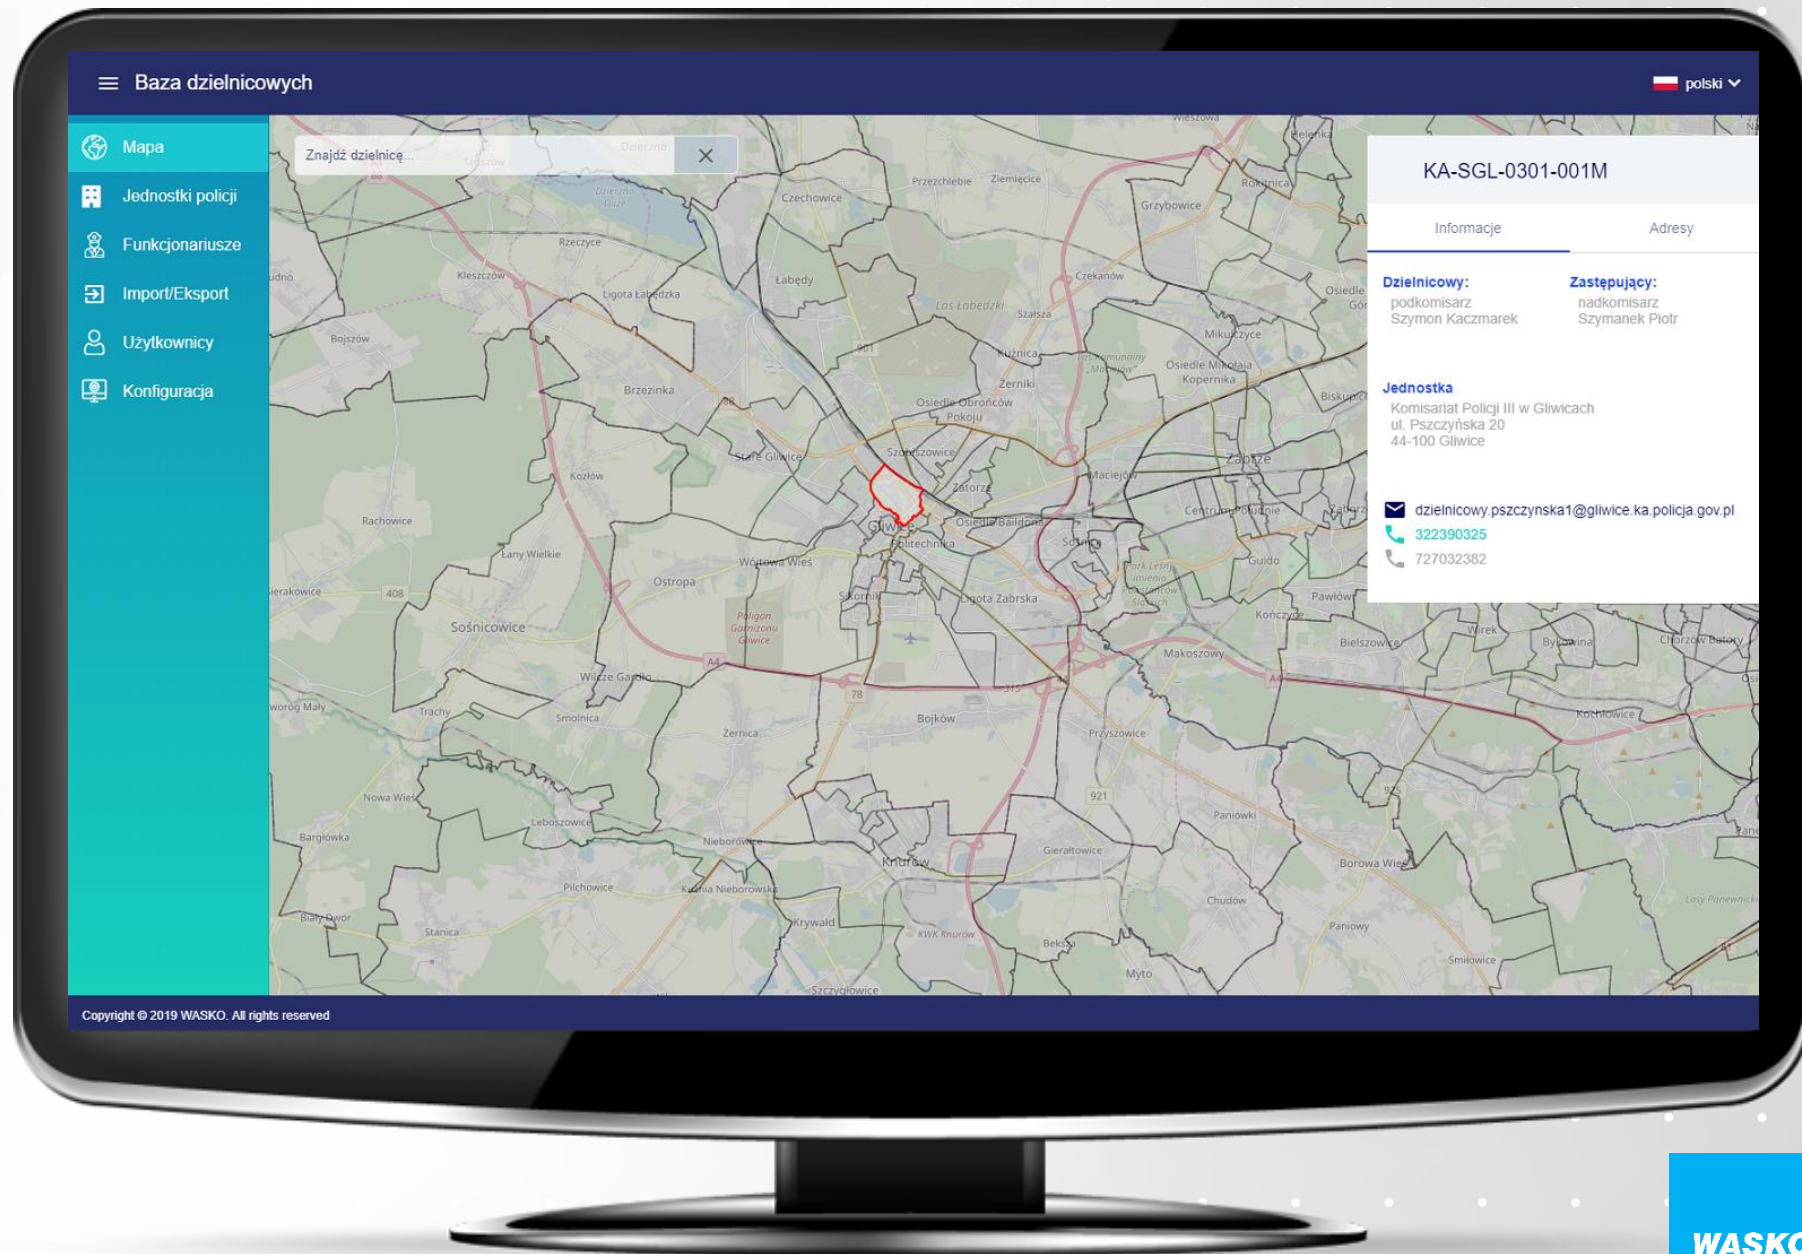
Baza dzielnicowych

polski

Mapa
Jednostki policji
Funkcjonariusze
Import/Eksport
Użytkownicy
Konfiguracja

Znajdź dzielnicę...

Czechowice
Przezchlebie
Ziemięcice
Grzybowice
Rokitnica
Helenka
Rzeczyce
Kleszczów
Ligota Łabędzka
Łabędy
Los Łabędzki
Szałsza
Czekanów
Mikulczyce
Bojszów
Brzezinka
Kuźnica
Zerniki
Osiedle Mikołaja Kopernika
Osiedle Obrońców Pokoju
Stare Gliwice
Szobiszowice
Kozłów
Zatorze
Maciejów
Zabrze
Rachowice
Łany Wielkie
Gliwice
Politechnika
Osiedle Baildona
Centrum Południe
Sośnica
Wójtowa Wieś
Ostropa
Guido
Sośnicowice
Poligon Gorniczy Gliwice
Skorinka
Ligota Zabrska
Pawłów
Kończyce
Wirek
Bielszowice
Bykowina
Chorzów Batory
Makoszowy
Wilcze Gardło
Trachy
Smolnica
Bojków
Przyszowice
Kochłowice
Zernica
Nowa Wieś
Leboszowice
Bargłówka
Paniówki
Nieborowice
Gierałtowice
Borowa Wieś
Knurów
Pilchowice
Kolonia Nieborowska
Biały Dwór
Stanica
Krywałd
KWK Knurów
Chudów
Paniowy
Beksza
Myto
Szczygłowice
Smiłowice
Lasy Panewnickie

KA-SGL-0301-001M

Informacje
Adresy

Dzielnicowy:
podkomisarz
Szymon Kaczmarek

Zastępujący:
nadkomisarz
Szymanek Piotr

Jednostka
Komisariat Policji III w Gliwicach
ul. Pszczyńska 20
44-100 Gliwice

dzielnicowy.pszczynska1@gliwice.ka.policja.gov.pl
322390325
727032382

Copyright © 2019 WASKO. All rights reserved

WASKO